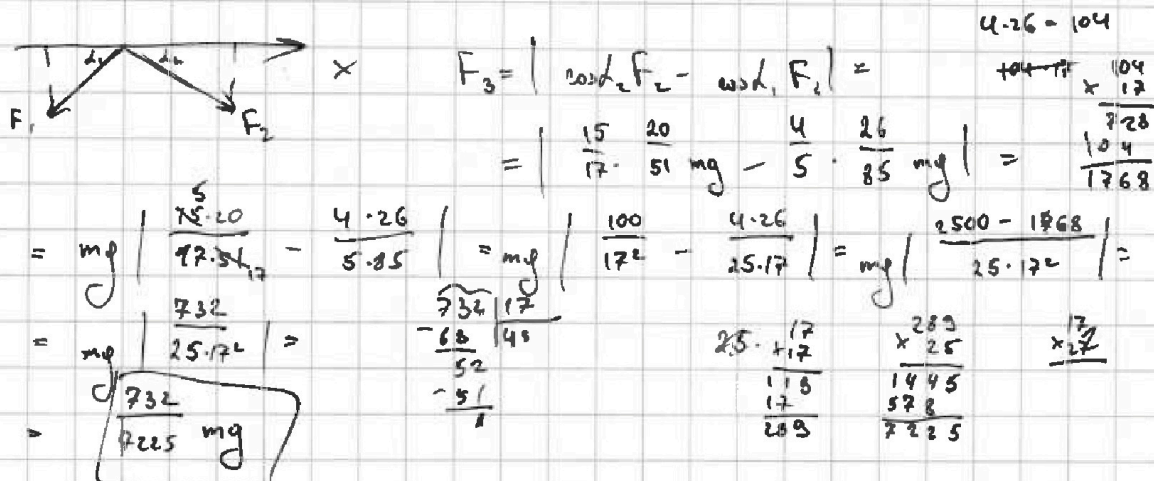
$\alpha_1$ $\alpha_2$ x
$F_1$ $F_2$

$F_3 = \left| \cos\alpha_2 F_2 - \cos\alpha_1 F_1 \right| =$

$= \left| \frac{15}{17} \cdot \frac{20}{51} mg - \frac{4}{5} \cdot \frac{26}{85} mg \right| =$

$4 \cdot 26 = 104$

$104 \times 17 = 728 + 104 = 1768$

$= mg \left| \frac{15 \cdot 20}{17 \cdot 51} - \frac{4 \cdot 26}{5 \cdot 85} \right| = mg \left| \frac{100}{17^2} - \frac{4 \cdot 26}{25 \cdot 17} \right| = mg \left| \frac{2500 - 1768}{25 \cdot 17^2} \right| =$

$= mg \left| \frac{732}{25 \cdot 17^2} \right| =$

$732 : 17 = 43$
$-68$
$52$
$-51$
$1$

$17 \times 17 = 119 + 17 = 289$

$289 \times 25 = 1445 + 578 = 7225$

$17 \times 27$

$= \frac{732}{7225} mg$